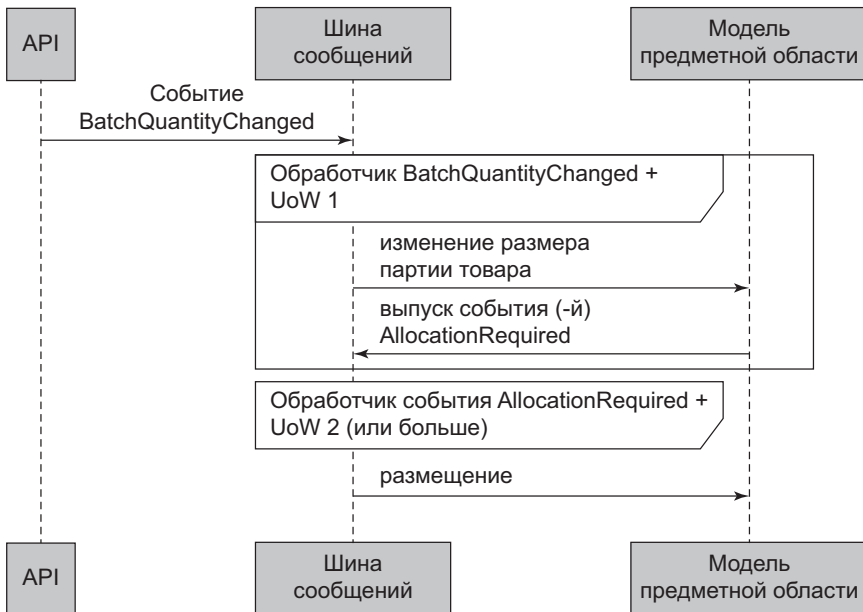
API

Шина сообщений

Модель предметной области

Событие BatchQuantityChanged

Обработчик BatchQuantityChanged + UoW 1

изменение размера партии товара

выпуск события (-й) AllocationRequired

Обработчик события AllocationRequired + UoW 2 (или больше)

размещение

API

Шина сообщений

Модель предметной области